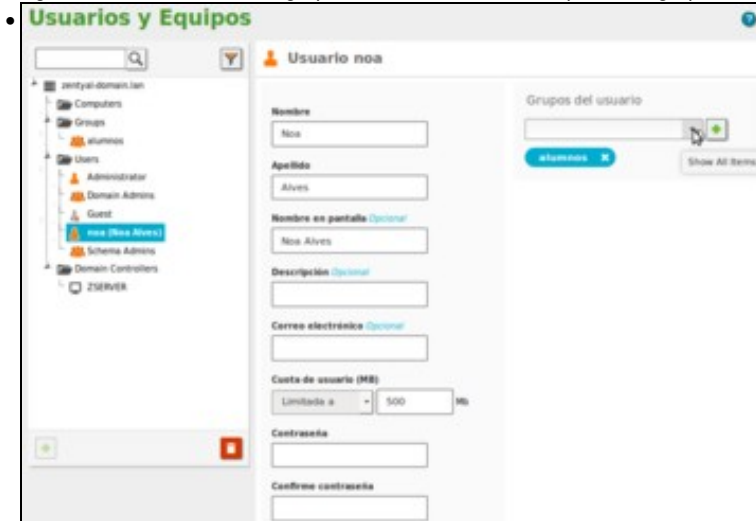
Usuarios y Equipos

zentyal-domain.lan
Computers
Groups
alumnos
Users
Administrator
Domain Admins
Guest
noa (Noa Alves)
Schema Admins
Domain Controllers
ZSERVER

Usuario noa

Nombre
Noa
Apellido
Alves
Nombre en pantalla Opcional
Noa Alves
Descripción Opcional
Correo electrónico Opcional
Cuota de usuario (MB)
Limitada a 500 Mb
Contraseña
Confirme contraseña

Grupos del usuario
alumnos
Show All Items